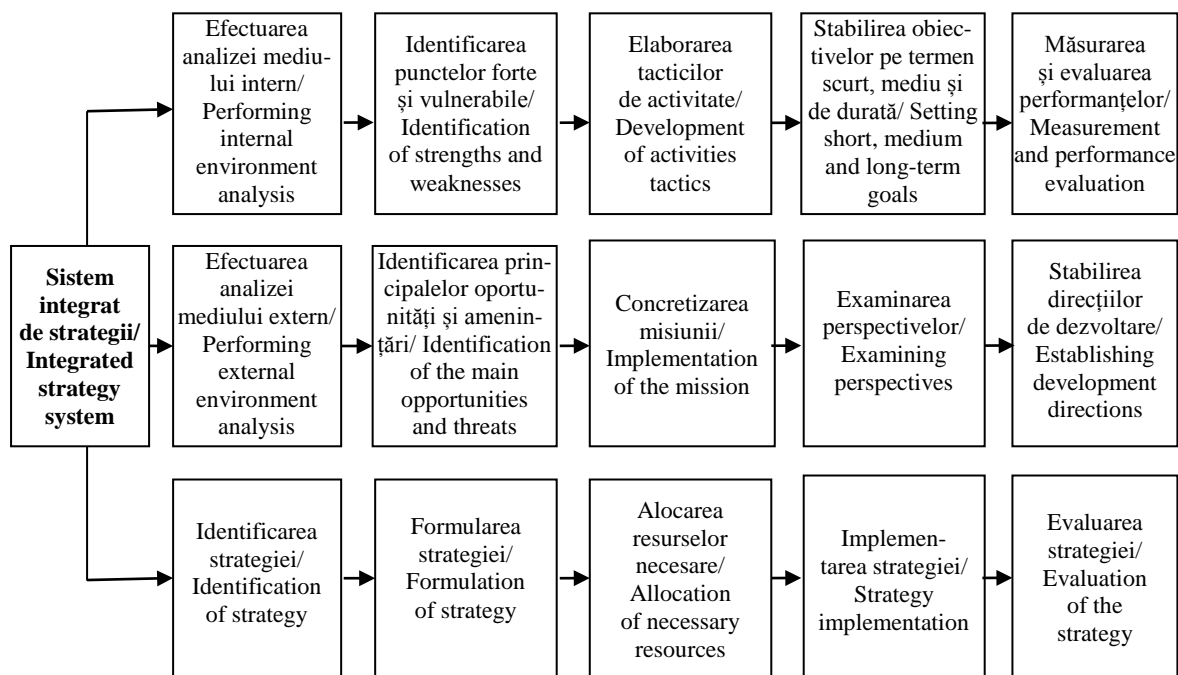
Sistem integrat de strategii/ Integrated strategy system

Efectuarea analizei mediului intern/ Performing internal environment analysis

Identificarea punctelor forte și vulnerabile/ Identification of strengths and weaknesses

Elaborarea tacticilor de activitate/ Development of activities tactics

Stabilirea obiectivelor pe termen scurt, mediu și de durată/ Setting short, medium and long-term goals

Măsurarea și evaluarea performanţelor/ Measurement and performance evaluation

Efectuarea analizei mediului extern/ Performing external environment analysis

Identificarea principalelor oportunități și amenințări/ Identification of the main opportunities and threats

Concretizarea misiunii/ Implementation of the mission

Examinarea perspectivelor/ Examining perspectives

Stabilirea direcțiilor de dezvoltare/ Establishing development directions

Identificarea strategiei/ Identification of strategy

Formularea strategiei/ Formulation of strategy

Alocarea resurselor necesare/ Allocation of necessary resources

Implementarea strategiei/ Strategy implementation

Evaluarea strategiei/ Evaluation of the strategy